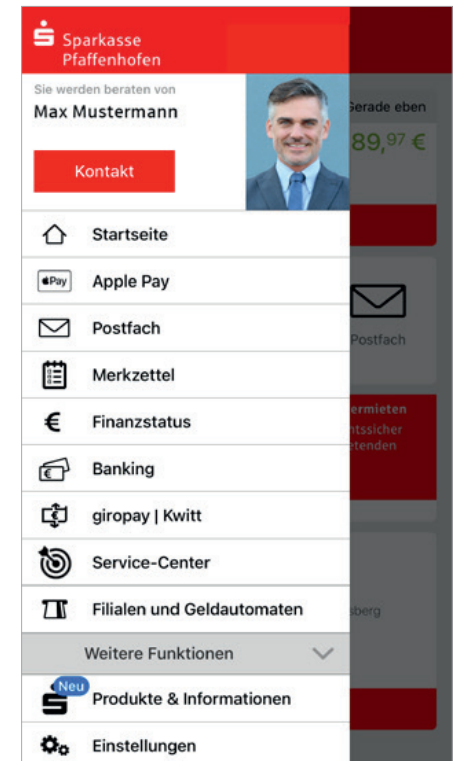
Sparkasse
Pfaffenhofen

Sie werden beraten von
Max Mustermann

Kontakt

Gerade eben
89,97 €

Startseite
Pay Apple Pay
Postfach
Merkzettel
€ Finanzstatus
Banking
giropay | Kwitt
Service-Center
Filialen und Geldautomaten

Postfach

ermieten
ntsicher
etenden

sberg

Weitere Funktionen

Neu
Produkte & Informationen
Einstellungen